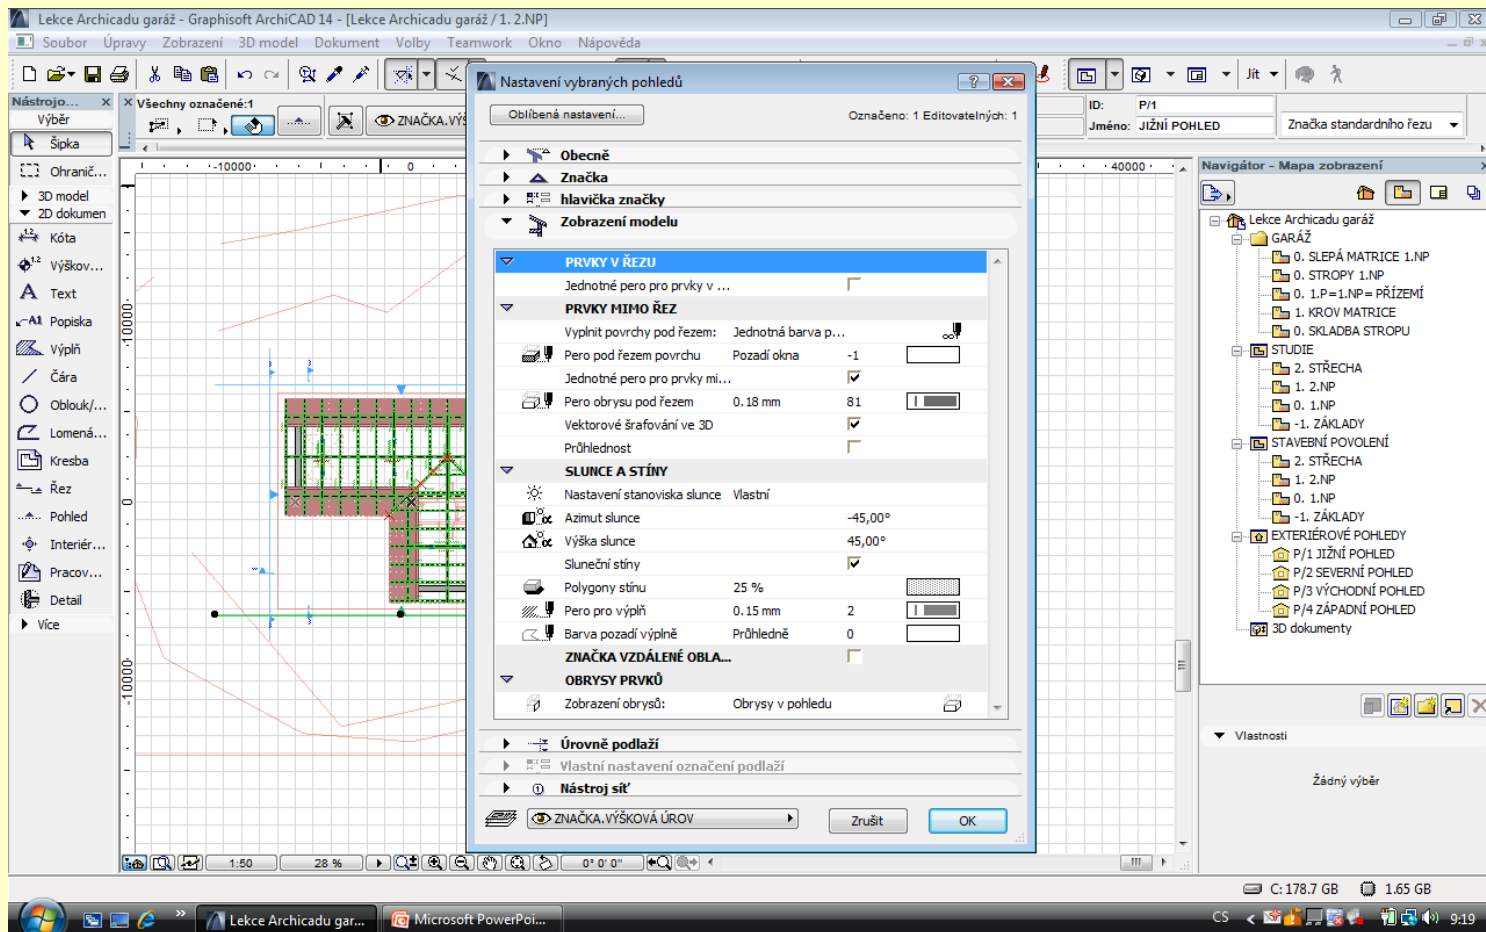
Lekce Archicadu garáž - Graphisoft ArchiCAD 14 - [Lekce Archicadu garáž / 1. 2.NP]

Soubor Úpravy Zobrazení 3D model Dokument Volby Teamwork Okno Nápověda

Nástrojo... Výběr Šipka Ohranič... 3D model 2D dokumen Kóta Výškov... Text Popiska Výplň Čára Oblouk/... Lomená... Kresba Řez Pohled Interiér... Pracov... Detail Více

Všechny označené:1

ZNAČKA.VÝŠ

-10000 0 40000

10000 0 -10000

Nastavení vybraných pohledů

Oblíbená nastavení...

Označeno: 1 Editovatelných: 1

Obecně
Značka
hlavička značky
Zobrazení modelu

| | | | |
|---|---|---|---|
| PRVKY V ŘEZU | | | |
| Jednotné pero pro prvky v ... | | | |
| PRVKY MIMO ŘEZ | | | |
| Vyplnit povrchy pod řezem: | Jednotná barva p... | | |
| Pero pod řezem povrchu | Pozadí okna | -1 | |
| Jednotné pero pro prvky mi... | | | |
| Pero obrysu pod řezem | 0.18 mm | 81 | |
| Vektorové šrafování ve 3D | | | |
| Průhlednost | | | |
| SLUNCE A STÍNY | | | |
| Nastavení stanoviska slunce | Vlastní | | |
| Azimut slunce | | -45,00° | |
| Výška slunce | | 45,00° | |
| Sluneční stíny | | | |
| Polygony stínu | 25 % | | |
| Pero pro výplň | 0.15 mm | 2 | |
| Barva pozadí výplně | Průhledné | 0 | |
| ZNAČKA VZDÁLENÉ OBLA... | | | |
| OBRYSY PRVKŮ | | | |
| Zobrazení obrysů: | Obrysy v pohledu | | |

Úrovně podlaží
Vlastní nastavení označení podlaží
Nástroj síť

ZNAČKA.VÝŠKOVÁ ÚROV

Zrušit OK

ID: P/1
Jméno: JIŽNÍ POHLED
Značka standardního řezu

Jít

Navigátor - Mapa zobrazení

Lekce Archicadu garáž
GARÁŽ
0. SLEPÁ MATRICE 1.NP
0. STROPY 1.NP
0. 1.P=1.NP=PŘÍZEMÍ
1. KROV MATRICE
0. SKLADBA STROPU
STUDIE
2. STŘECHA
1. 2.NP
0. 1.NP
-1. ZÁKLADY
STAVEBNÍ POVOLENÍ
2. STŘECHA
1. 2.NP
0. 1.NP
-1. ZÁKLADY
EXTERIÉROVÉ POHLEDY
P/1 JIŽNÍ POHLED
P/2 SEVERNÍ POHLED
P/3 VÝCHODNÍ POHLED
P/4 ZÁPADNÍ POHLED
3D dokumenty

Vlastnosti

Žádný výběr

1:50 28 % 0° 0' 0"

C: 178.7 GB 1.65 GB

Lekce Archicadu gar... Microsoft PowerPoi... CS 9:19